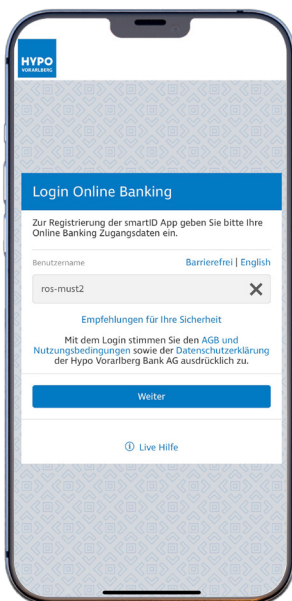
HYPO
VORARLBERG

Login Online Banking

Zur Registrierung der smartID App geben Sie bitte Ihre Online Banking Zugangsdaten ein.

Benutzername

Barrierefrei | English

ros-must2

Empfehlungen für Ihre Sicherheit

Mit dem Login stimmen Sie den AGB und Nutzungsbedingungen sowie der Datenschutzerklärung der Hypo Vorarlberg Bank AG ausdrücklich zu.

Weiter

Live Hilfe